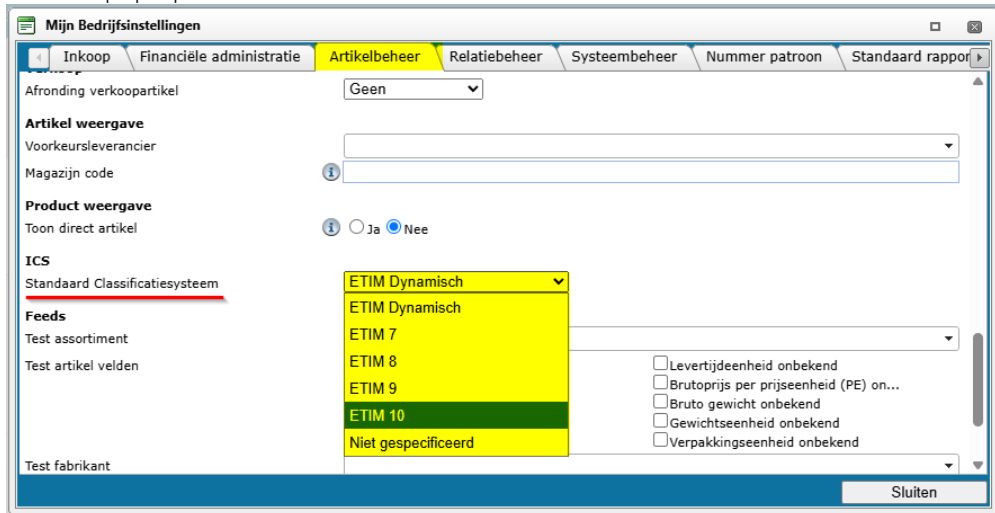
Mijn Bedrijfsinstellingen

Inkoop | Financiële administratie | Artikelbeheer | Relatiebeheer | Systeembeheer | Nummer patroon | Standaard rappor

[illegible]

Afronding verkoopartikel Geen

Artikel weergave

Voorkeursleverancier

Magazijn code

Product weergave

Toon direct artikel Ja Nee

ICS

Standaard Classificatiesysteem ETIM Dynamisch

ETIM Dynamisch
ETIM 7
ETIM 8
ETIM 9
ETIM 10
Niet gespecificeerd

Feeds

Test assortiment

Test artikel velden

Levertijdeenheid onbekend
Brutoprijs per prijseenheid (PE) on...
Bruto gewicht onbekend
Gewichtseenheid onbekend
Verpakkingseenheid onbekend

Test fabrikant

Sluiten